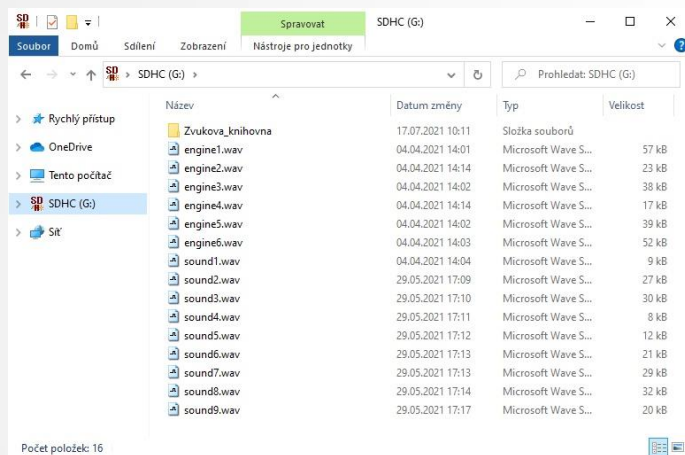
Spravovat SDHC (G:)

Soubor Domů Sdílení Zobrazení Nástroje pro jednotky

SDHC (G:) >

Prohledat: SDHC (G:)

Rychlý přístup
OneDrive
Tento počítač
SDHC (G:)
Síť

| Název | Datum změny | Typ | Velikost |
|---|---|---|---|
| Zvukova_knihovna | 17.07.2021 10:11 | Složka souborů | |
| engine1.wav | 04.04.2021 14:01 | Microsoft Wave S... | 57 kB |
| engine2.wav | 04.04.2021 14:14 | Microsoft Wave S... | 23 kB |
| engine3.wav | 04.04.2021 14:02 | Microsoft Wave S... | 38 kB |
| engine4.wav | 04.04.2021 14:14 | Microsoft Wave S... | 17 kB |
| engine5.wav | 04.04.2021 14:02 | Microsoft Wave S... | 39 kB |
| engine6.wav | 04.04.2021 14:03 | Microsoft Wave S... | 52 kB |
| sound1.wav | 04.04.2021 14:04 | Microsoft Wave S... | 9 kB |
| sound2.wav | 29.05.2021 17:09 | Microsoft Wave S... | 27 kB |
| sound3.wav | 29.05.2021 17:10 | Microsoft Wave S... | 30 kB |
| sound4.wav | 29.05.2021 17:11 | Microsoft Wave S... | 8 kB |
| sound5.wav | 29.05.2021 17:12 | Microsoft Wave S... | 12 kB |
| sound6.wav | 29.05.2021 17:13 | Microsoft Wave S... | 21 kB |
| sound7.wav | 29.05.2021 17:13 | Microsoft Wave S... | 29 kB |
| sound8.wav | 29.05.2021 17:14 | Microsoft Wave S... | 32 kB |
| sound9.wav | 29.05.2021 17:17 | Microsoft Wave S... | 20 kB |

Počet položek: 16